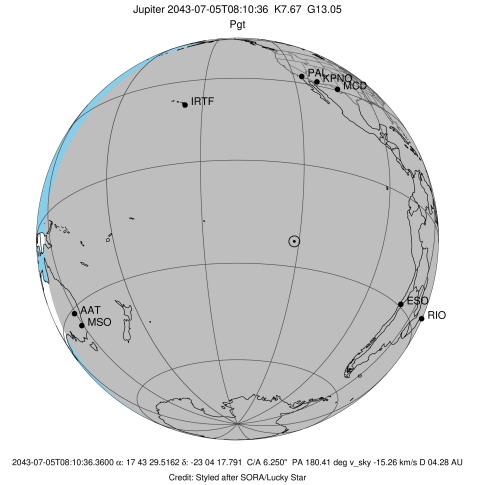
Jupiter 2043-07-05T08:10:36 K7.67 G13.05
Pgt

PAL
KPNO
MCD
IRTF
AAT
MSO
ESO
RIO

2043-07-05T08:10:36.3600 α: 17 43 29.5162 δ: -23 04 17.791 C/A 6.250" PA 180.41 deg v_sky -15.26 km/s D 04.28 AU
Credit: Styled after SORA/Lucky Star